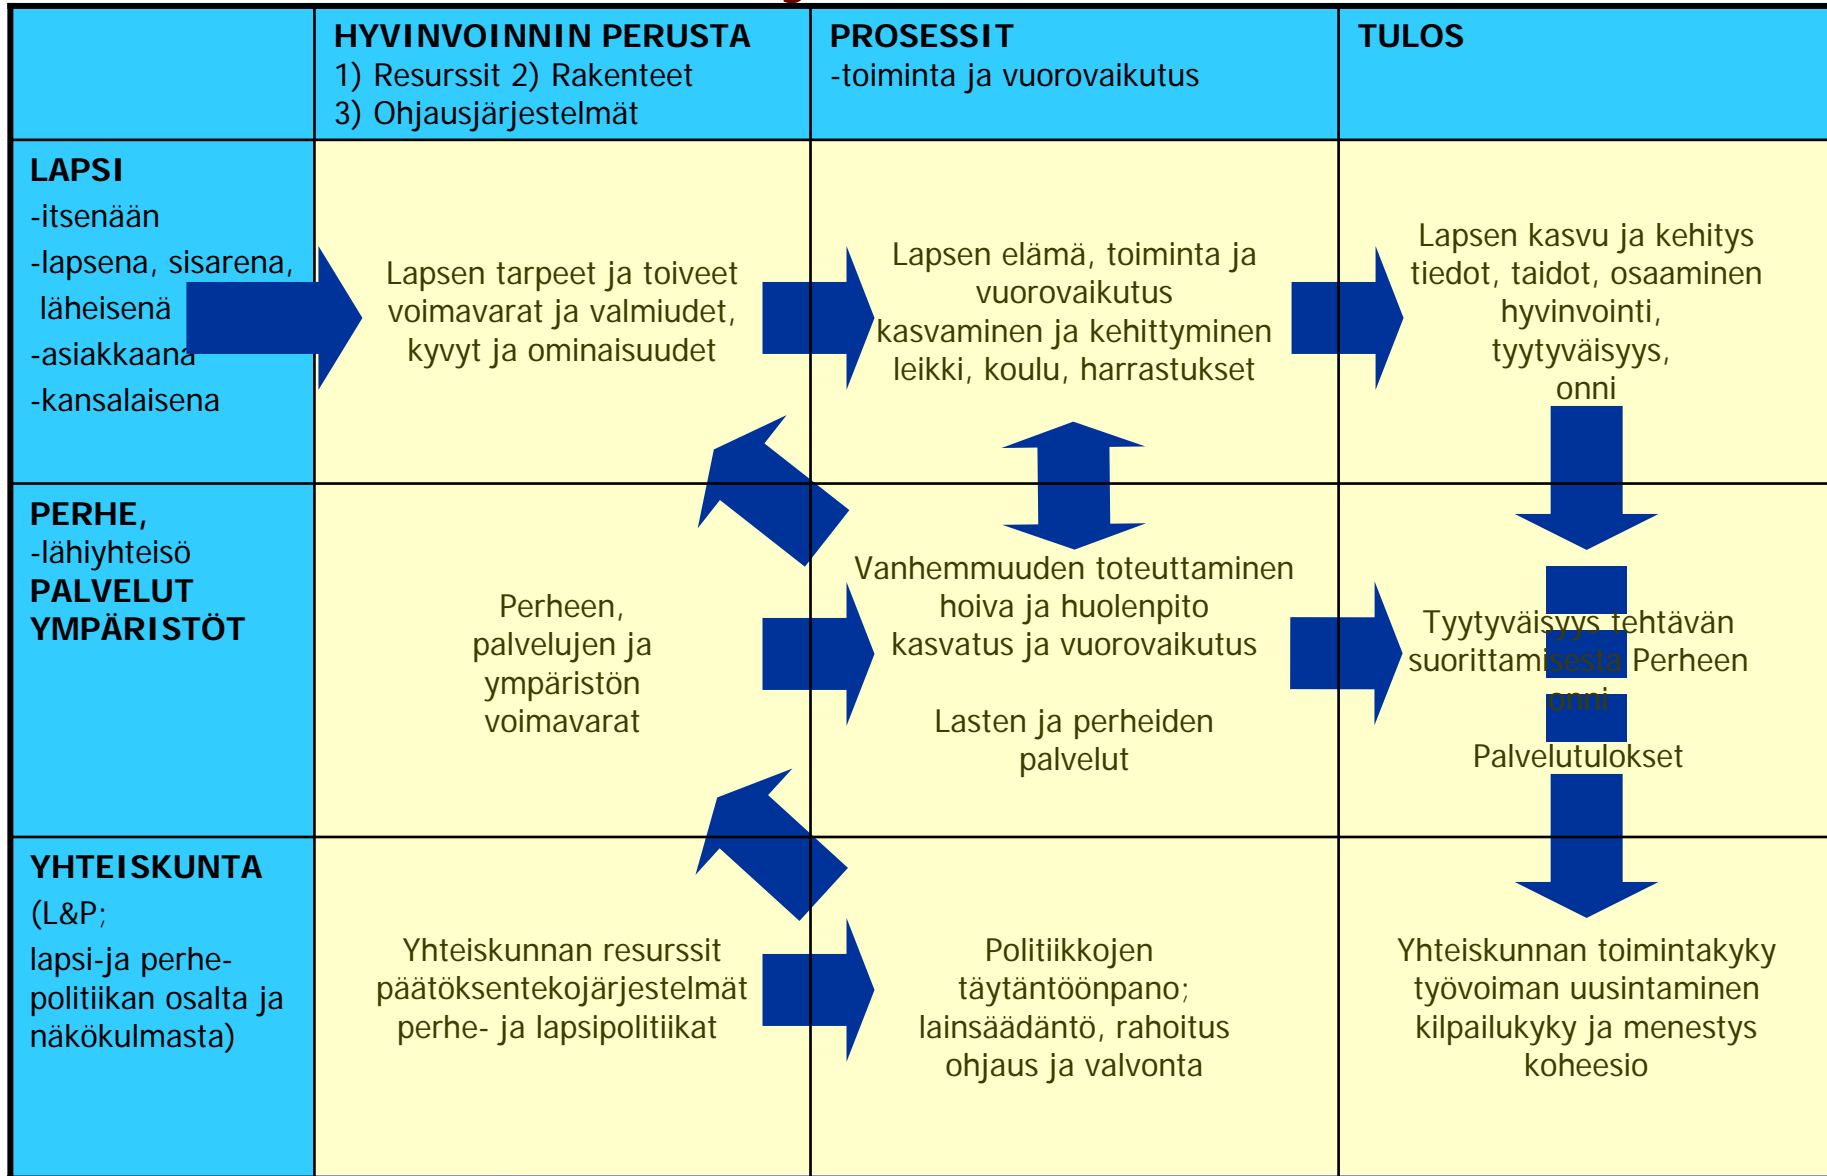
| | **HYVINVOINNIN PERUSTA** 1) Resurssit 2) Rakenteet 3) Ohjausjärjestelmät | **PROSESSIT** -toiminta ja vuorovaikutus | **TULOS** |
|---|---|---|---|
| **LAPSI** -itsenään -lapsena, sisarena, läheisenä -asiakkaana -kansalaisena | Lapsen tarpeet ja toiveet voimavarat ja valmiudet, kyvyt ja ominaisuudet | Lapsen elämä, toiminta ja vuorovaikutus kasvaminen ja kehittyminen leikki, koulu, harrastukset | Lapsen kasvu ja kehitys tiedot, taidot, osaaminen hyvinvointi, tyytyväisyys, onni |
| **PERHE,** -lähiyhteisö **PALVELUT YMPÄRISTÖT** | Perheen, palvelujen ja ympäristön voimavarat | Vanhemmuuden toteuttaminen hoiva ja huolenpito kasvatus ja vuorovaikutus<br><br>Lasten ja perheiden palvelut | Tyytyväisyys tehtävän suorittamisesta Perheen onni<br><br>Palvelutulokset |
| **YHTEISKUNTA** (L&P; lapsi-ja perhe-politiikan osalta ja näkökulmasta) | Yhteiskunnan resurssit päätöksentekojärjestelmät perhe- ja lapsipolitiikat | Politiikkojen täytäntöönpano; lainsäädäntö, rahoitus ohjaus ja valvonta | Yhteiskunnan toimintakyky työvoiman uusintaminen kilpailukyky ja menestys koheesio |